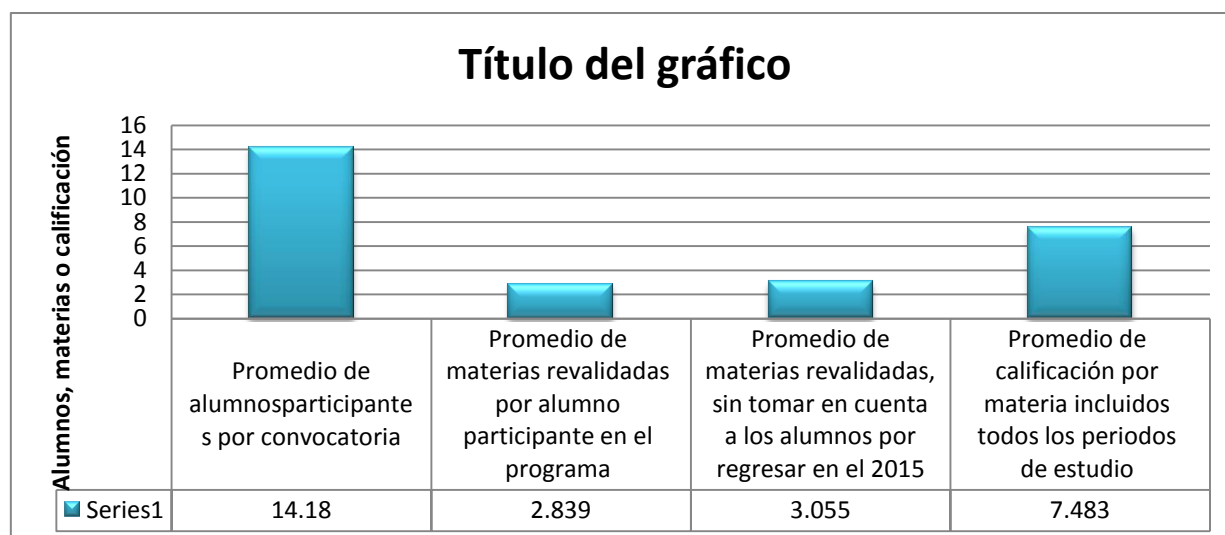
Título del gráfico

Alumnos, materias o calificación

16
14
12
10
8
6
4
2
0

| | Promedio de alumnosparticipantes por convocatoria | Promedio de materias revalidadas por alumno participante en el programa | Promedio de materias revalidadas, sin tomar en cuenta a los alumnos por regresar en el 2015 | Promedio de calificación por materia incluidos todos los periodos de estudio |
|---|---|---|---|---|
| Series1 | 14.18 | 2.839 | 3.055 | 7.483 |